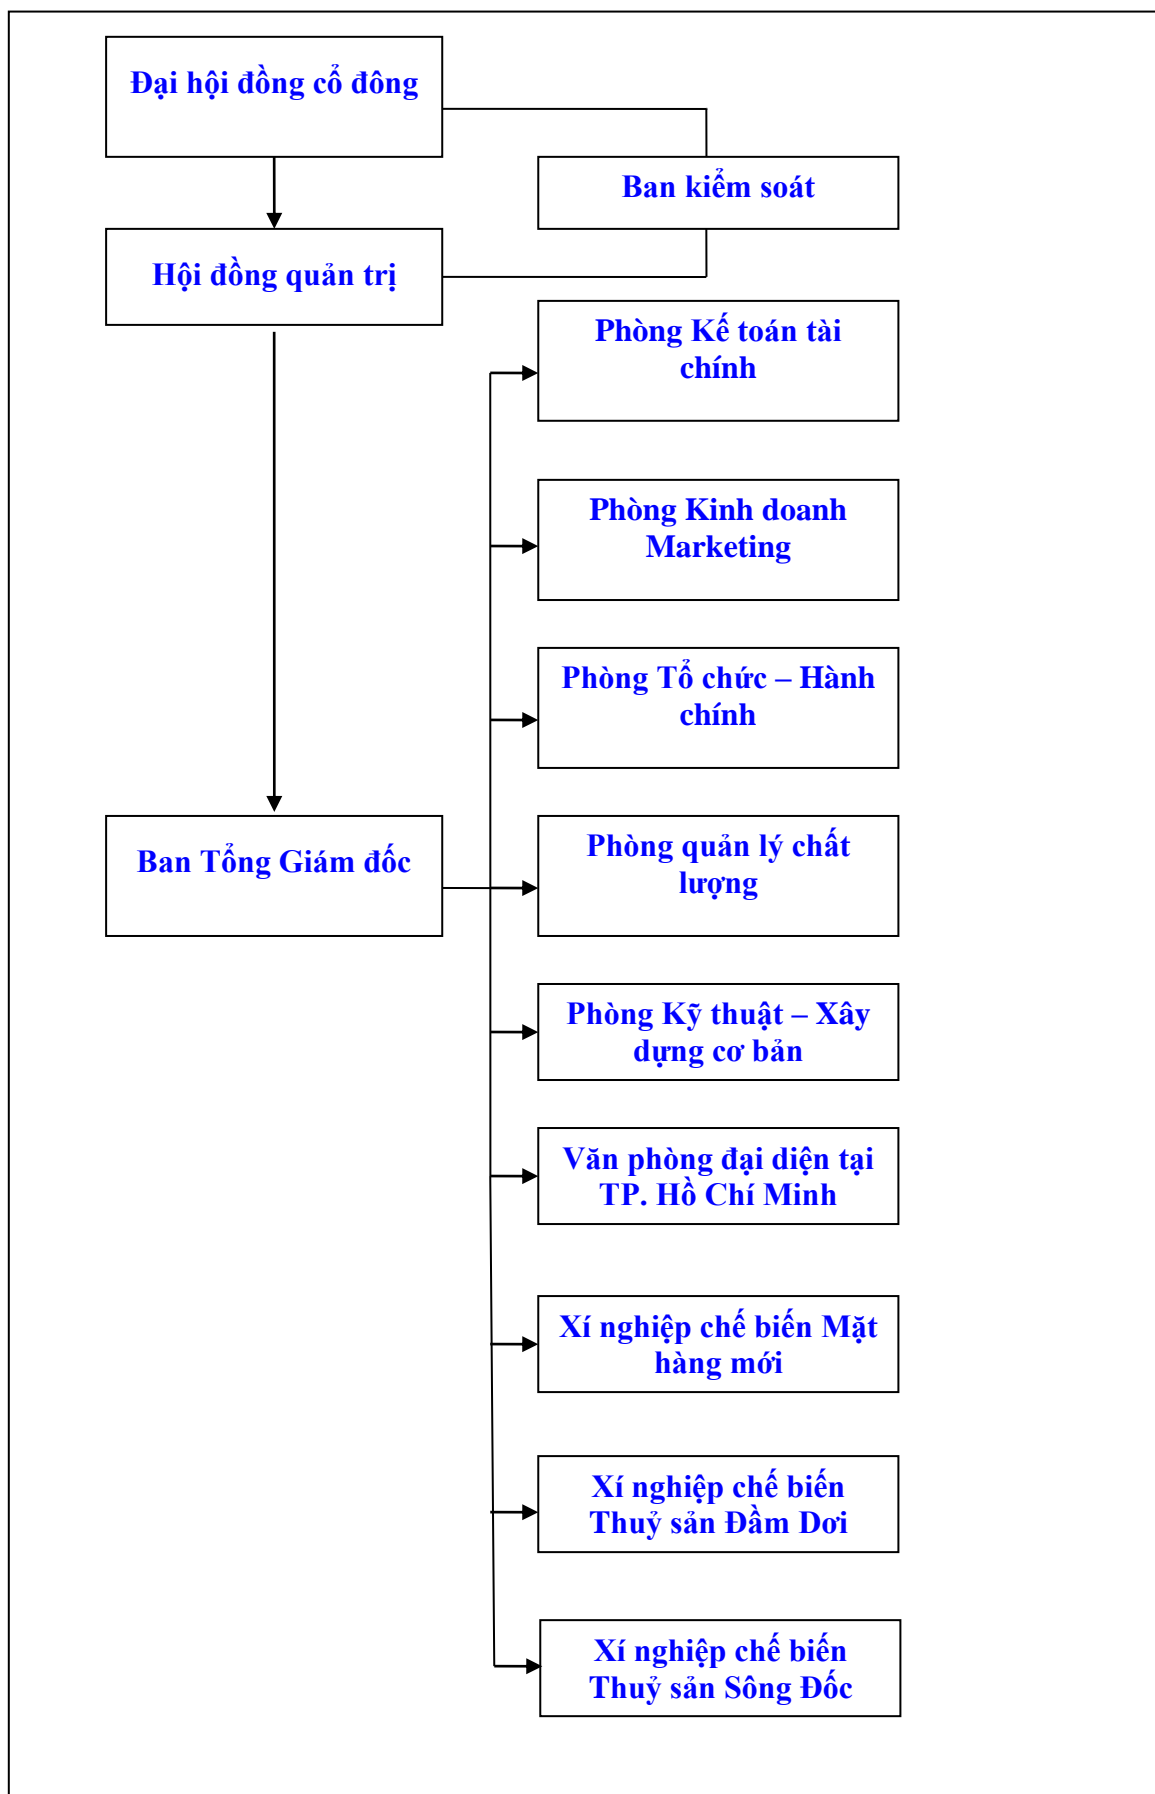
Đại hội đồng cổ đông

Ban kiểm soát

Hội đồng quản trị

Phòng Kế toán tài chính

Phòng Kinh doanh Marketing

Phòng Tổ chức – Hành chính

Ban Tổng Giám đốc

Phòng quản lý chất lượng

Phòng Kỹ thuật – Xây dựng cơ bản

Văn phòng đại diện tại TP. Hồ Chí Minh

Xí nghiệp chế biến Mặt hàng mới

Xí nghiệp chế biến Thuỷ sản Đầm Dơi

Xí nghiệp chế biến Thuỷ sản Sông Đốc